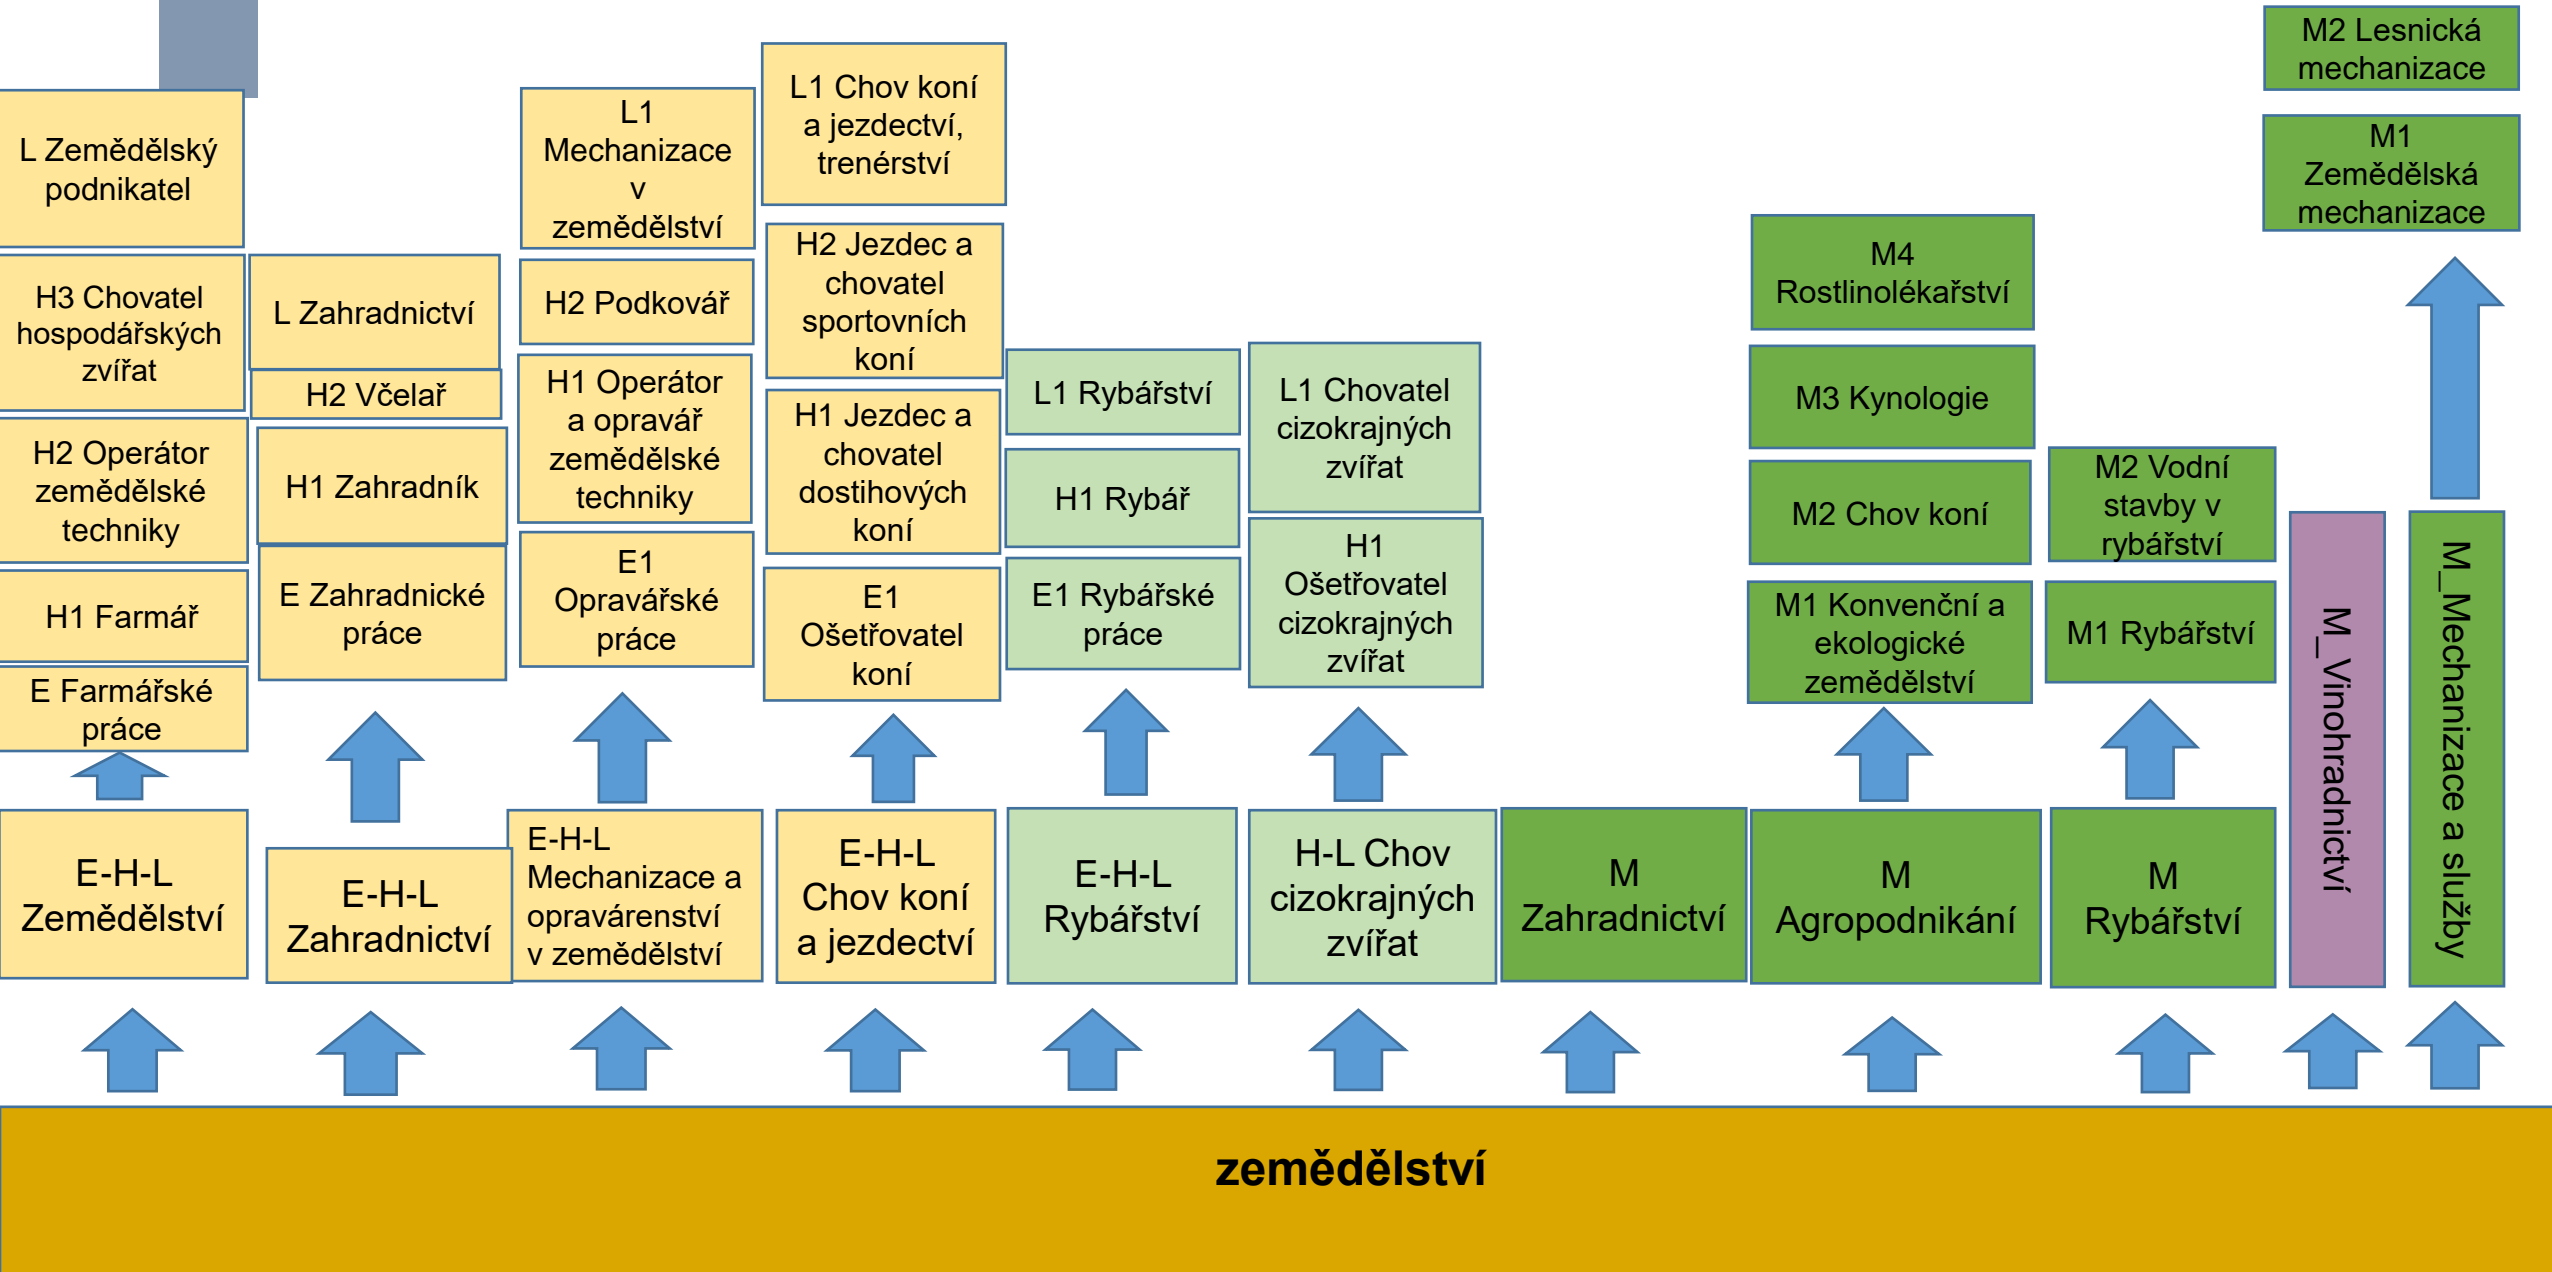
L Zemědělský podnikatel

H3 Chovatel hospodářských zvířat

H2 Operátor zemědělské techniky

H1 Farmář

E Farmářské práce

E-H-L Zemědělství

L Zahradnictví

H2 Včelař

H1 Zahradník

E Zahradnické práce

E-H-L Zahradnictví

L1 Mechanizace v zemědělství

H2 Podkovář

H1 Operátor a opravář zemědělské techniky

E1 Opravářské práce

E-H-L Mechanizace a opravárenství v zemědělství

L1 Chov koní a jezdectví, trenérství

H2 Jezdec a chovatel sportovních koní

H1 Jezdec a chovatel dostihových koní

E1 Ošetřovatel koní

E-H-L Chov koní a jezdectví

L1 Rybářství

H1 Rybář

E1 Rybářské práce

E-H-L Rybářství

L1 Chovatel cizokrajných zvířat

H1 Ošetřovatel cizokrajných zvířat

H-L Chov cizokrajných zvířat

M Zahradnictví

M4 Rostlinolékařství

M3 Kynologie

M2 Chov koní

M1 Konvenční a ekologické zemědělství

M Agropodnikání

M2 Vodní stavby v rybářství

M1 Rybářství

M Rybářství

M_Vinohradnictví

M2 Lesnická mechanizace

M1 Zemědělská mechanizace

M_Mechanizace a služby

zemědělství